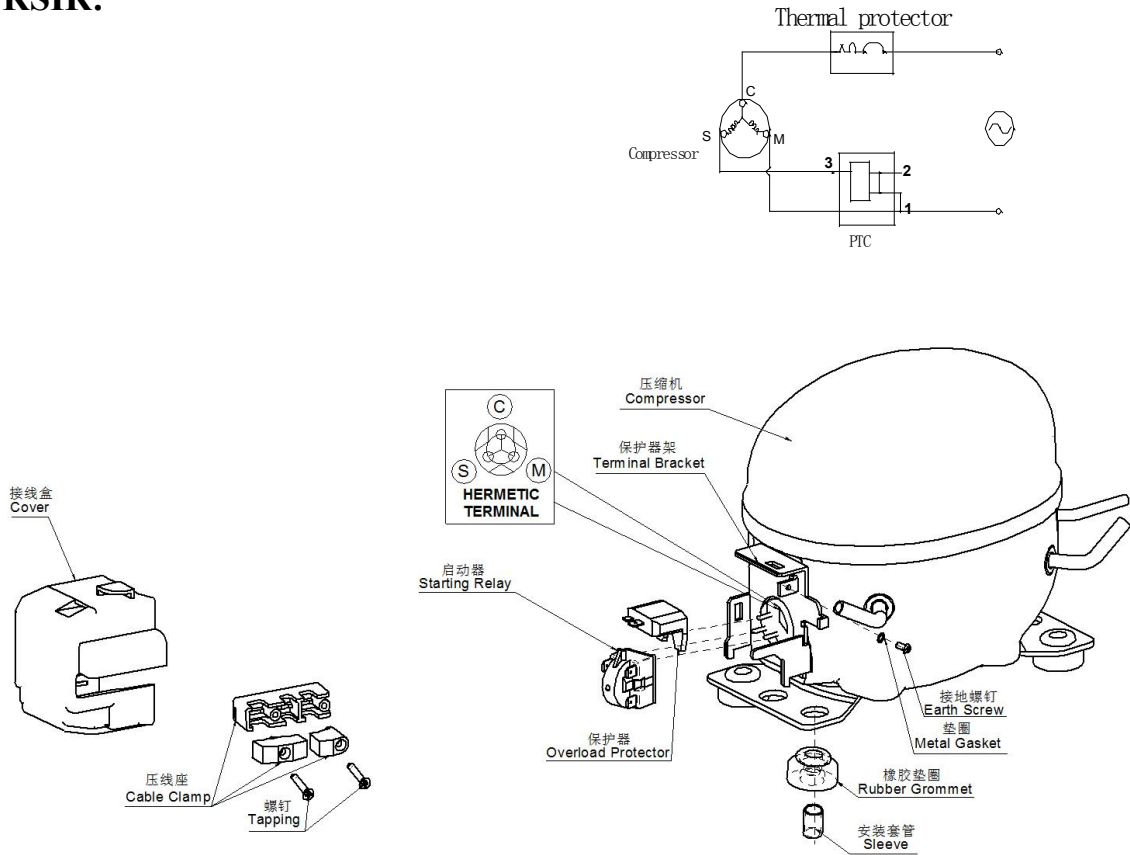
RSIR:

Thermal protector

C
S
M
Compressor
3
2
1
PTC

压缩机
Compressor

C
S
M
HERMETIC TERMINAL

保护器架
Terminal Bracket

接线盒
Cover

启动器
Starting Relay

接地螺钉
Earth Screw

垫圈
Metal Gasket

保护器
Overload Protector

压线座
Cable Clamp

螺钉
Tapping

橡胶垫圈
Rubber Grommet

安装套管
Sleeve